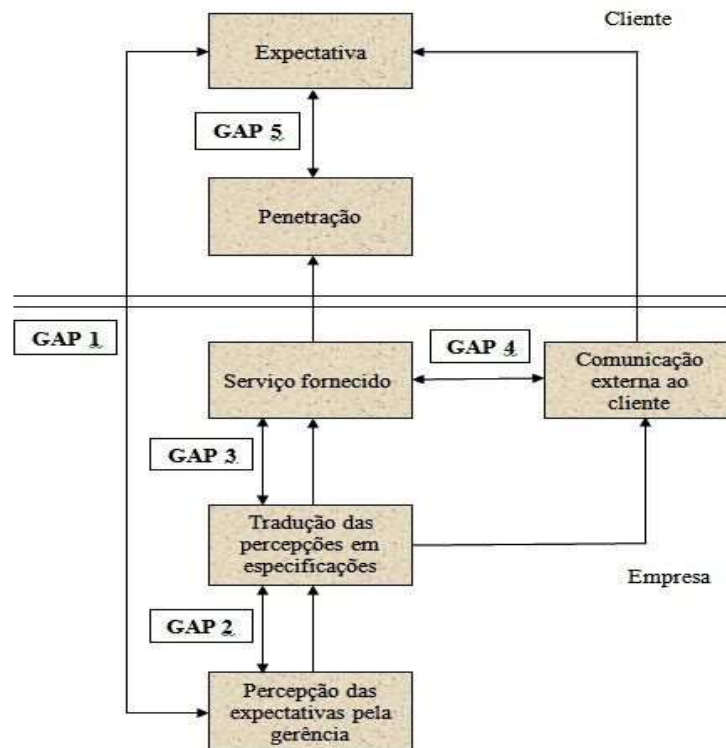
Cliente

Expectativa

GAP 5

Penetração

GAP 1

GAP 4

Serviço fornecido

Comunicação externa ao cliente

GAP 3

Tradução das percepções em especificações

Empresa

GAP 2

Percepção das expectativas pela gerência